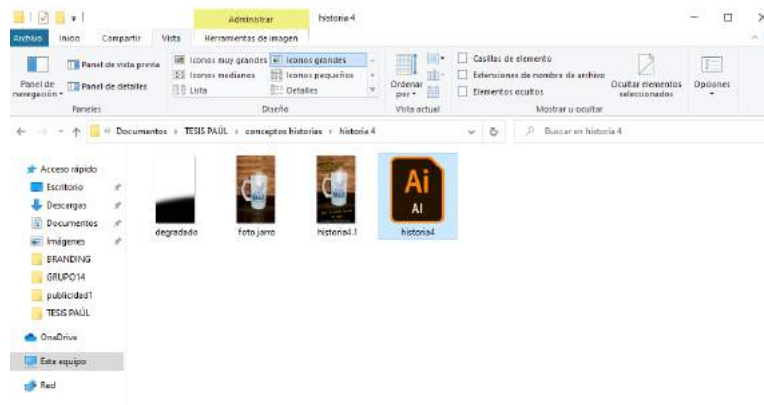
Administrar historia 4

Archivo Inicio Compartir Vista Herramientas de imagen

Panel de navegación Panel de vista previa Panel de detalles
Paneles

Iconos muy grandes Iconos grandes Iconos medianos Iconos pequeños Lista Detalles
Diseño

Ordenar por
Vista actual

Casillas de elemento Extensiones de nombre de archivo Elementos ocultos Ocultar elementos seleccionados
Mostrar u ocultar

Opciones

« Documentos › TESIS PAÚL › conceptos historias › historia 4

Buscar en historia 4

Acceso rápido
Escritorio
Descargas
Documentos
Imágenes
BRANDING
GRUPO14
publicidad1
TESIS PAÚL
OneDrive
Este equipo
Red

degradado
foto jarro
historia4.1
Ai
AI
historia4